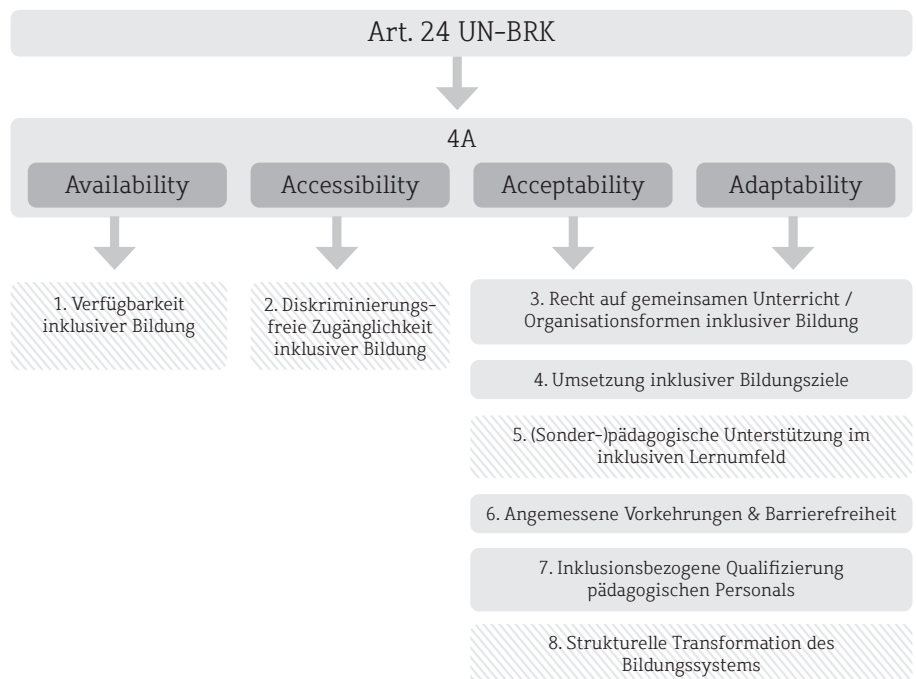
Art. 24 UN-BRK

4A

Availability

Accessibility

Acceptability

Adaptability

1. Verfügbarkeit inklusiver Bildung

2. Diskriminierungsfreie Zugänglichkeit inklusiver Bildung

3. Recht auf gemeinsamen Unterricht / Organisationsformen inklusiver Bildung

4. Umsetzung inklusiver Bildungsziele

5. (Sonder-)pädagogische Unterstützung im inklusiven Lernumfeld

6. Angemessene Vorkehrungen & Barrierefreiheit

7. Inklusionsbezogene Qualifizierung pädagogischen Personals

8. Strukturelle Transformation des Bildungssystems